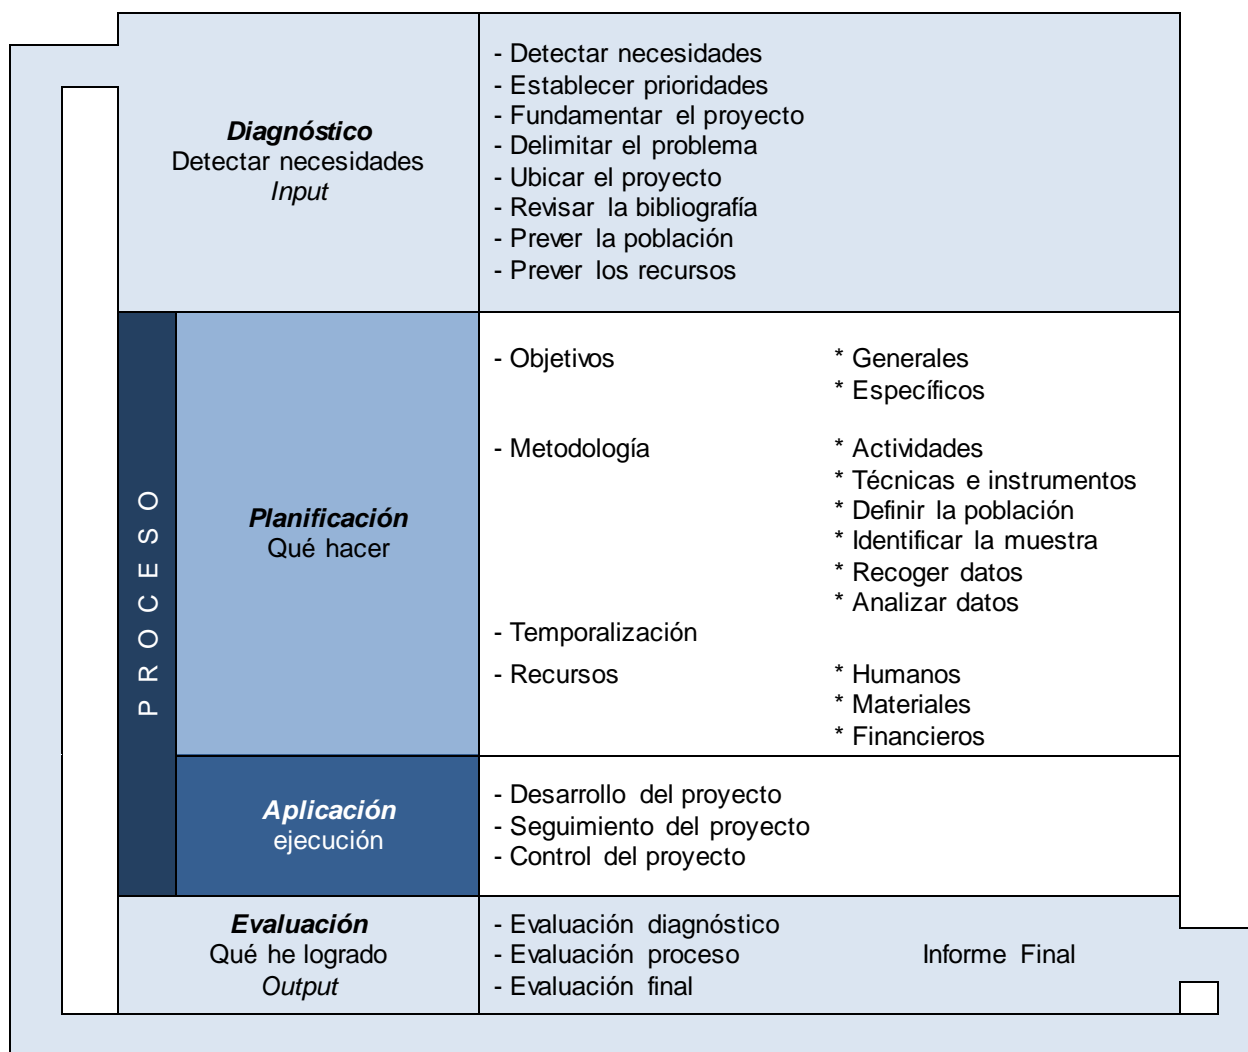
**Diagnóstico**
Detectar necesidades
*Input*

- Detectar necesidades
- Establecer prioridades
- Fundamentar el proyecto
- Delimitar el problema
- Ubicar el proyecto
- Revisar la bibliografía
- Prever la población
- Prever los recursos

PROCESO

**Planificación**
Qué hacer

- Objetivos
* Generales
* Específicos

- Metodología
* Actividades
* Técnicas e instrumentos
* Definir la población
* Identificar la muestra
* Recoger datos
* Analizar datos

- Temporalización

- Recursos
* Humanos
* Materiales
* Financieros

**Aplicación**
ejecución

- Desarrollo del proyecto
- Seguimiento del proyecto
- Control del proyecto

**Evaluación**
Qué he logrado
*Output*

- Evaluación diagnóstico
- Evaluación proceso
- Evaluación final

Informe Final